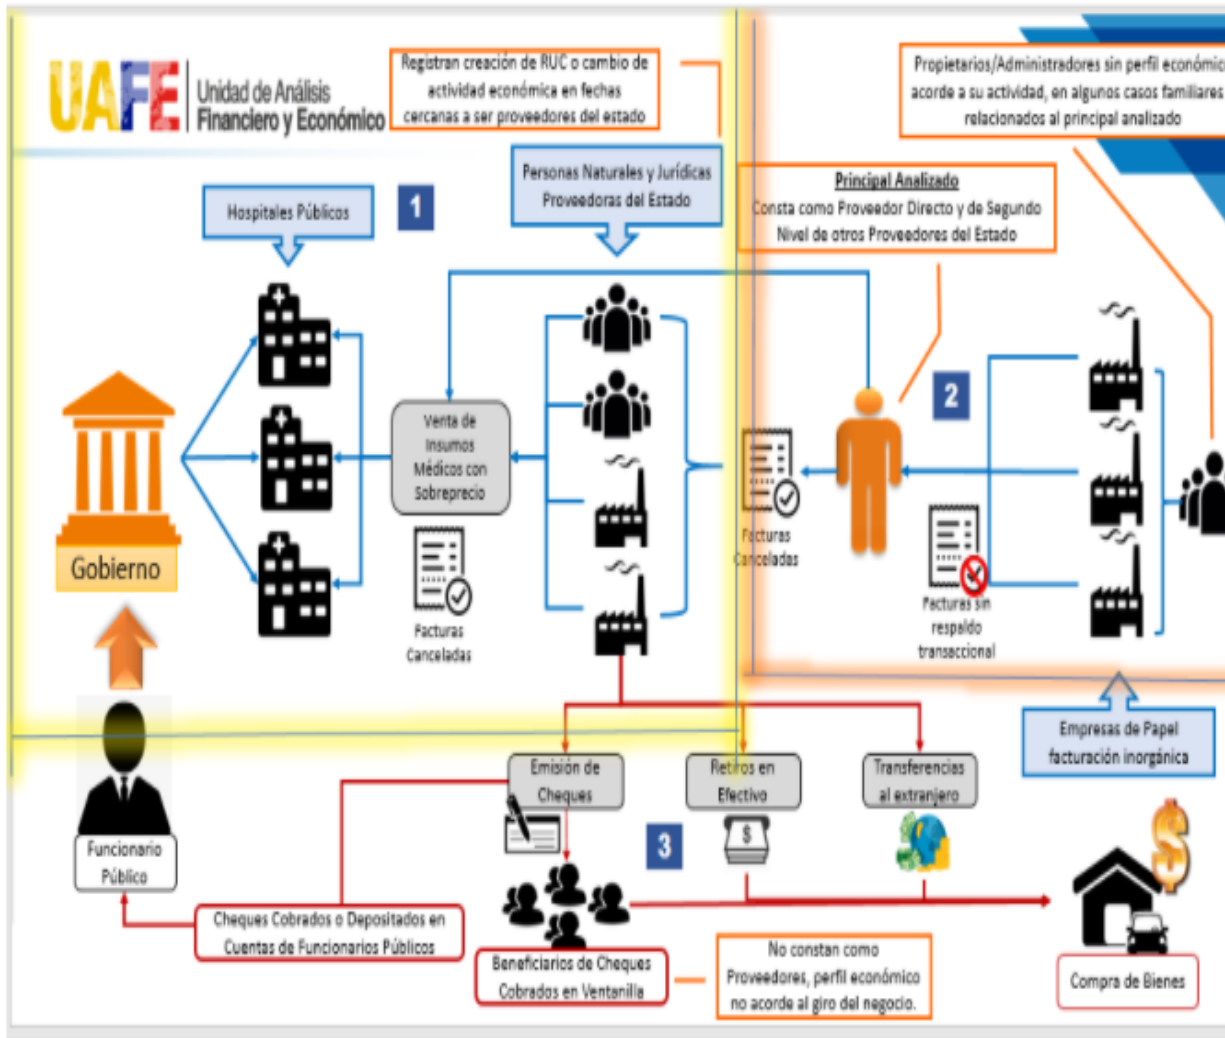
UAFE Unidad de Análisis Financiero y Económico

Registran creación de RUC o cambio de actividad económica en fechas cercanas a ser proveedores del estado

Propietarios/Administradores sin perfil económico acorde a su actividad, en algunos casos familiares relacionados al principal analizado

Personas Naturales y Jurídicas Proveedoras del Estado

Hospitales Públicos

1

Principal Analizado
Consta como Proveedor Directo y de Segundo Nivel de otros Proveedores del Estado

2

Venta de Insumos Médicos con Sobreprecio

Facturas Canceladas

Facturas Canceladas

Facturas sin respaldo transaccional

Gobierno

Empresas de Papel facturación inorgánica

Emisión de Cheques

Retiros en Efectivo

Transferencias al extranjero

3

Funcionario Público

Cheques Cobrados o Depositados en Cuentas de Funcionarios Públicos

Beneficiarios de Cheques Cobrados en Ventanilla

No constan como Proveedores, perfil económico no acorde al giro del negocio.

Compra de Bienes